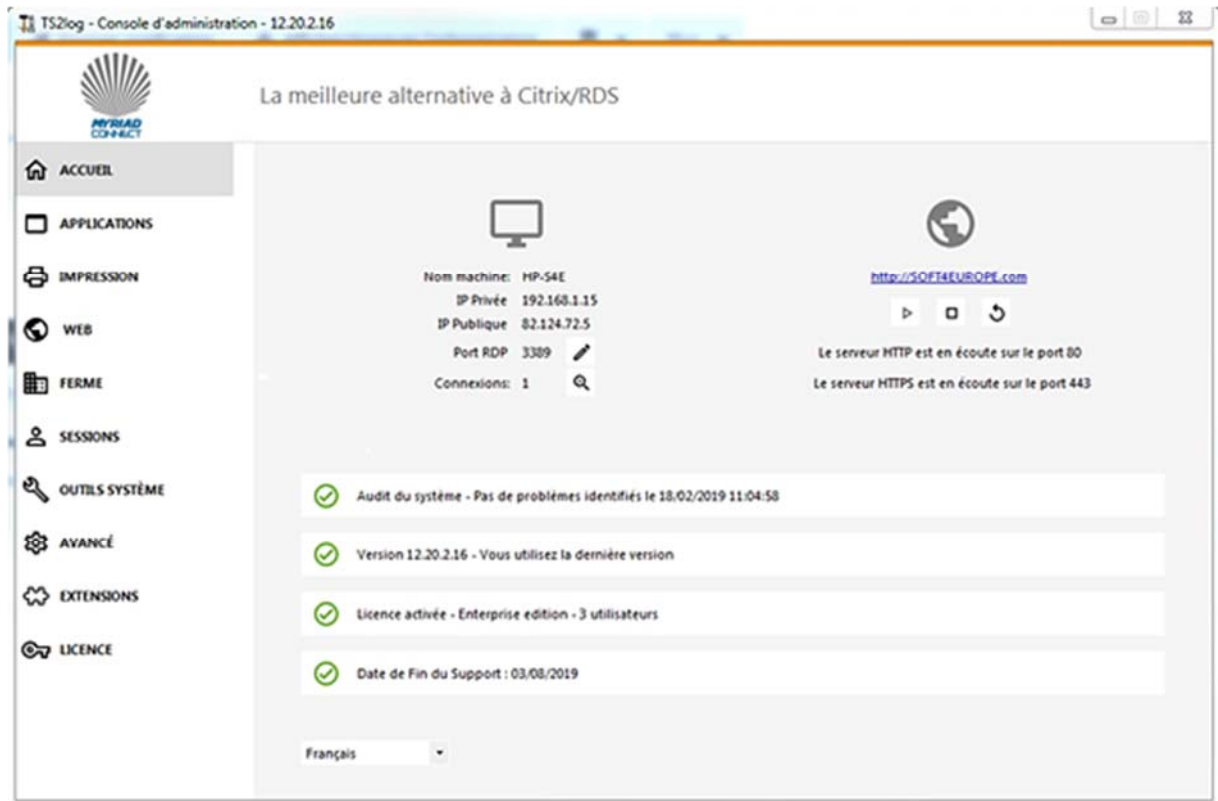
TS2log - Console d'administration - 12.20.2.16

MYRIAD CONNECT

La meilleure alternative à Citrix/RDS

ACCUEIL
APPLICATIONS
IMPRESSION
WEB
FERME
SESSIONS
OUTILS SYSTÈME
AVANCÉ
EXTENSIONS
LICENCE

Nom machine: HP-S4E
IP Privée 192.168.1.15
IP Publique 82.124.72.5
Port RDP 3389
Connexions: 1

http://SOFT4EUROPE.com

Le serveur HTTP est en écoute sur le port 80
Le serveur HTTPS est en écoute sur le port 443

Audit du système - Pas de problèmes identifiés le 18/02/2019 11:04:58

Version 12.20.2.16 - Vous utilisez la dernière version

Licence activée - Enterprise edition - 3 utilisateurs

Date de Fin du Support : 03/08/2019

Français